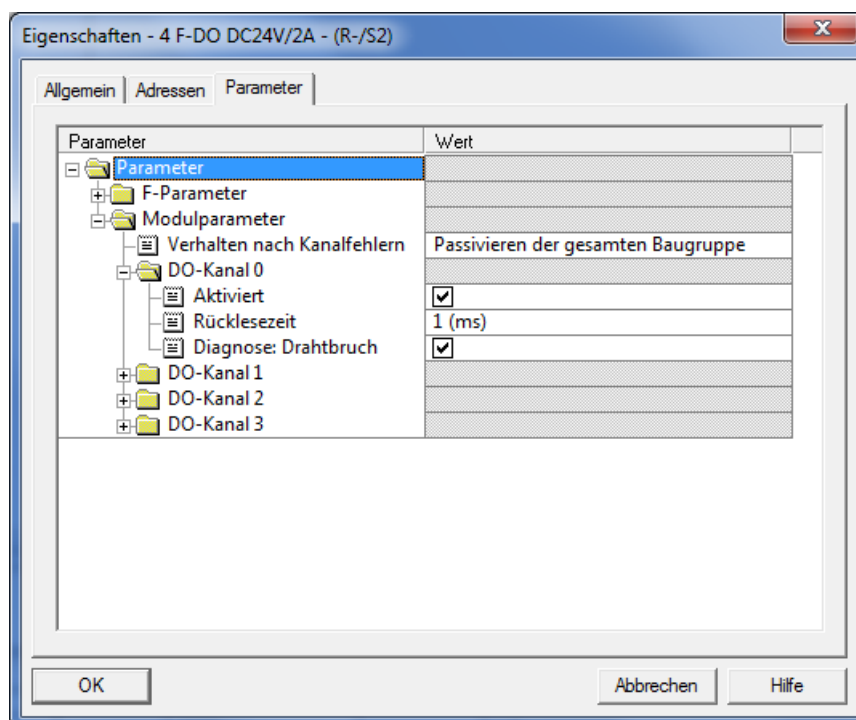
Eigenschaften - 4 F-DO DC24V/2A - (R-/S2)

Allgemein | Adressen | Parameter

| Parameter | Wert |
|---|---|
| Parameter | |
| F-Parameter | |
| Modulparameter | |
| Verhalten nach Kanalfehlern | Passivieren der gesamten Baugruppe |
| DO-Kanal 0 | |
| Aktiviert | ☑ |
| Rücklesezeit | 1 (ms) |
| Diagnose: Drahtbruch | ☑ |
| DO-Kanal 1 | |
| DO-Kanal 2 | |
| DO-Kanal 3 | |

OK | Abbrechen | Hilfe